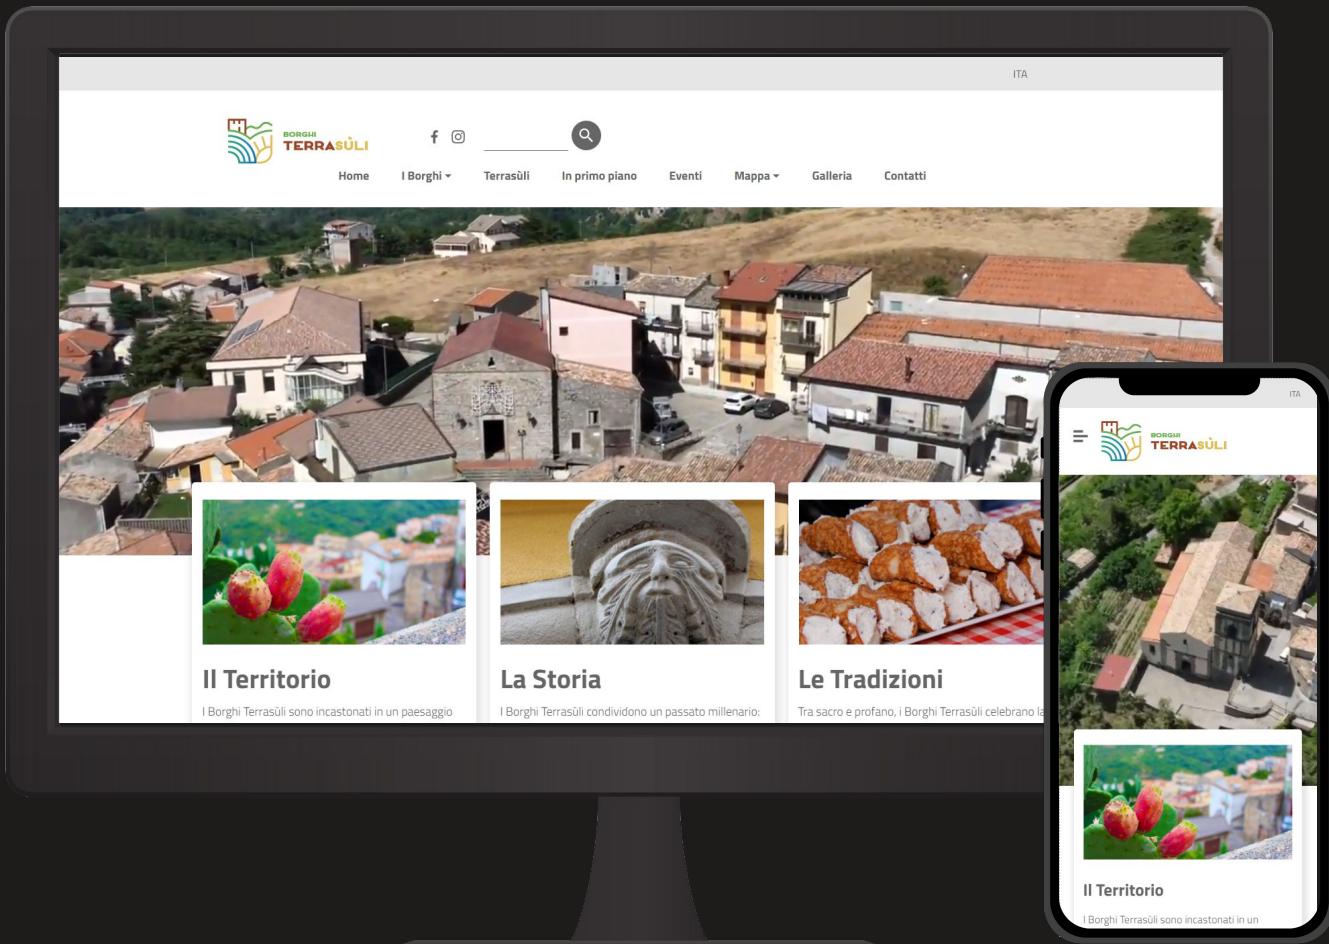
ITA

BORGHI TERRASÙLI

Home I Borghi Terrasùli In primo piano Eventi Mappa Galleria Contatti

Il Territorio

I Borghi Terrasùli sono incastonati in un paesaggio

La Storia

I Borghi Terrasùli condividono un passato millenario:

Le Tradizioni

Tra sacro e profano, i Borghi Terrasùli celebrano la

ITA

BORGHI TERRASÙLI

Il Territorio

I Borghi Terrasùli sono incastonati in un